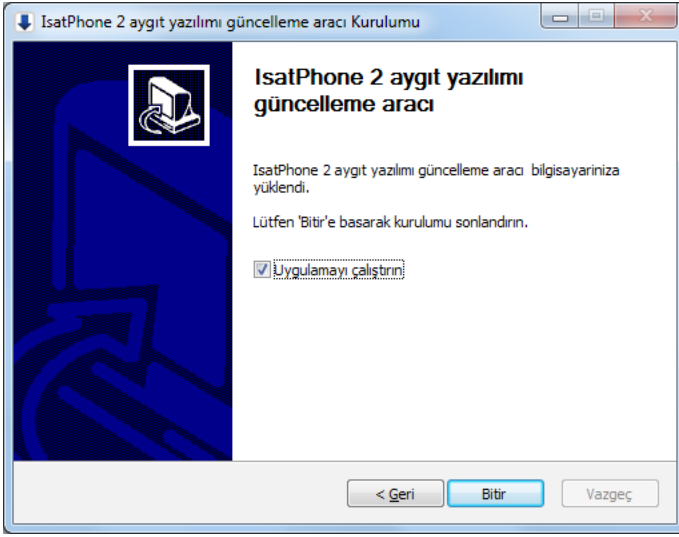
IsatPhone 2 aygıt yazılımı güncelleme aracı Kurulumu

IsatPhone 2 aygıt yazılımı güncelleme aracı

IsatPhone 2 aygıt yazılımı güncelleme aracı bilgisayariniza yüklendi.

Lütfen 'Bitir'e basarak kurulumu sonlandırın.

Uygulamayı çalıştırın

< Geri
Bitir
Vazgeç